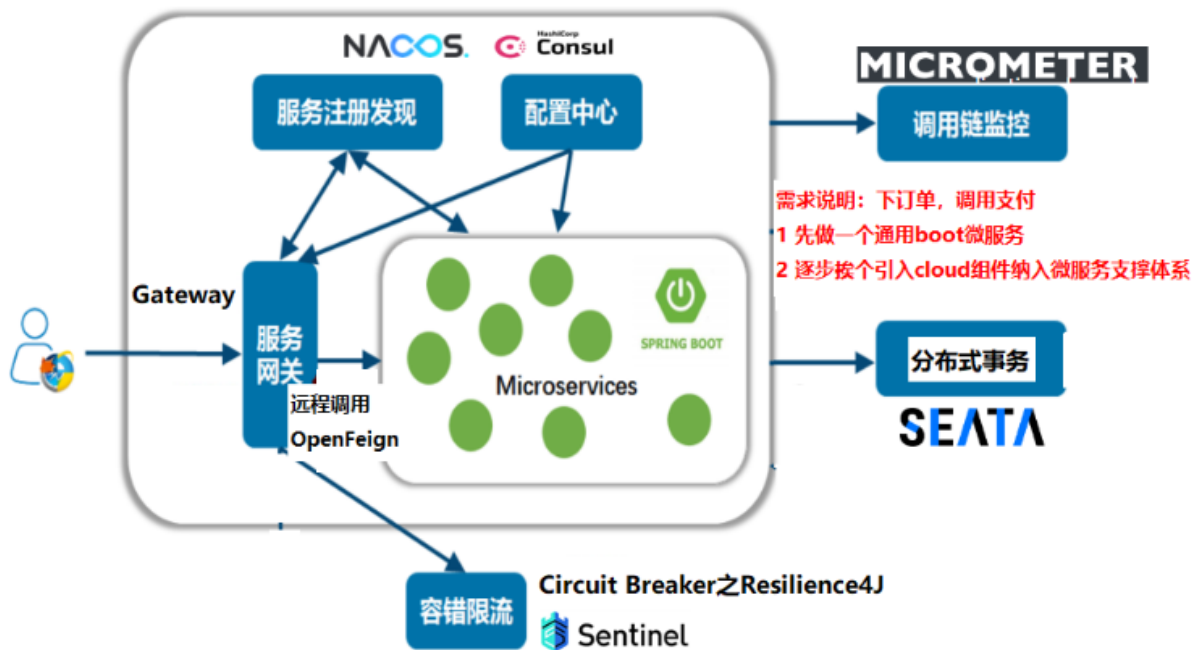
NACOS. HashiCorp Consul

服务注册发现

配置中心

MICROMETER

调用链监控

需求说明：下订单，调用支付
1 先做一个通用boot微服务
2 逐步按个引入cloud组件纳入微服务支撑体系

Gateway

服务网关

SPRING BOOT

Microservices

分布式事务

SEATA

远程调用
OpenFeign

容错限流

Circuit Breaker之Resilience4J

Sentinel